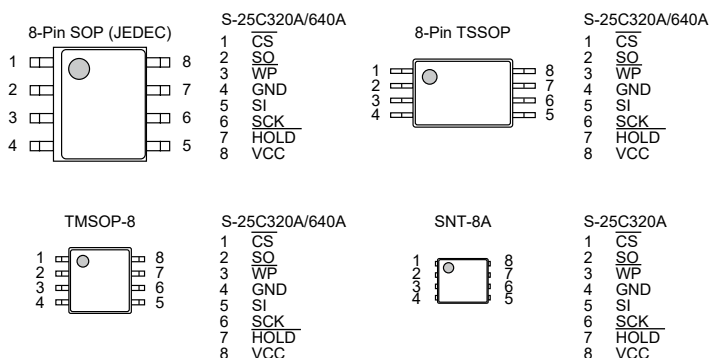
8-Pin SOP (JEDEC)

1 2 3 4

8 7 6 5

S-25C320A/640A

1 $\overline{CS}$
2 SO
3 $\overline{WP}$
4 GND
5 SI
6 SCK
7 $\overline{HOLD}$
8 VCC

8-Pin TSSOP

1 2 3 4

8 7 6 5

S-25C320A/640A

1 $\overline{CS}$
2 SO
3 $\overline{WP}$
4 GND
5 SI
6 SCK
7 $\overline{HOLD}$
8 VCC

TMSOP-8

1 2 3 4

8 7 6 5

S-25C320A/640A

1 $\overline{CS}$
2 SO
3 $\overline{WP}$
4 GND
5 SI
6 SCK
7 $\overline{HOLD}$
8 VCC

SNT-8A

1 2 3 4

8 7 6 5

S-25C320A

1 $\overline{CS}$
2 SO
3 $\overline{WP}$
4 GND
5 SI
6 SCK
7 $\overline{HOLD}$
8 VCC